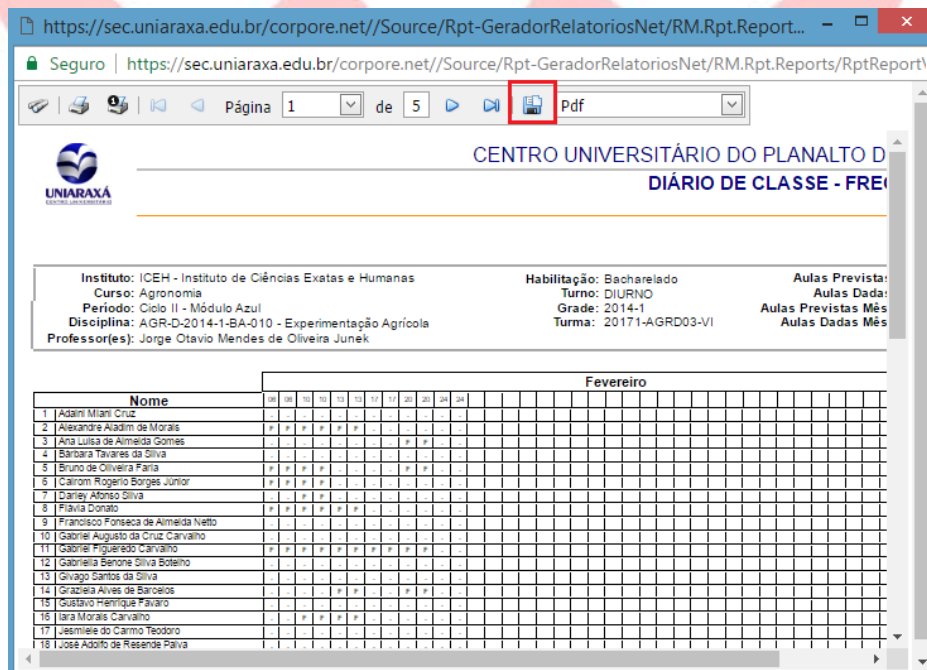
https://sec.uniaraxa.edu.br/corpore.net//Source/Rpt-GeradorRelatoriosNet/RM.Rpt.Report...

Seguro | https://sec.uniaraxa.edu.br/corpore.net//Source/Rpt-GeradorRelatoriosNet/RM.Rpt.Reports/RptReport

Página 1 de 5 Pdf

UNIARAXÁ
CENTRO UNIVERSITÁRIO

CENTRO UNIVERSITÁRIO DO PLANALTO D
DIÁRIO DE CLASSE - FRE

Instituto: ICEH - Instituto de Ciências Exatas e Humanas
Curso: Agronomia
Período: Ciclo II - Módulo Azul
Disciplina: AGR-D-2014-1-BA-010 - Experimentação Agrícola
Professor(es): Jorge Otavio Mendes de Oliveira Junek

Habilitação: Bacharelado
Turno: DIURNO
Grade: 2014-1
Turma: 20171-AGRD03-VI

Aulas Prevista
Aulas Dada
Aulas Previstas Mês
Aulas Dadas Mês

Fevereiro

Nome
06 08 10 10 13 13 17 17 20 20 24 24

1 Adalni Miani Cruz
2 Alexandre Aladim de Morais
3 Ana Luisa de Almeida Gomes
4 Bárbara Tavares da Silva
5 Bruno de Oliveira Faria
6 Calrom Rogerio Borges Júnior
7 Darley Afonso Silva
8 Flávia Donato
9 Francisco Fonseca de Almeida Netto
10 Gabriel Augusto da Cruz Carvalho
11 Gabriel Figueredo Carvalho
12 Gabriella Benone Silva Botelho
13 Gilvago Santos da Silva
14 Graziela Alves de Barcelos
15 Gustavo Henrique Favaro
16 Iara Morais Carvalho
17 Jesmiele do Carmo Teodoro
18 José Adolfo de Resende Paiva